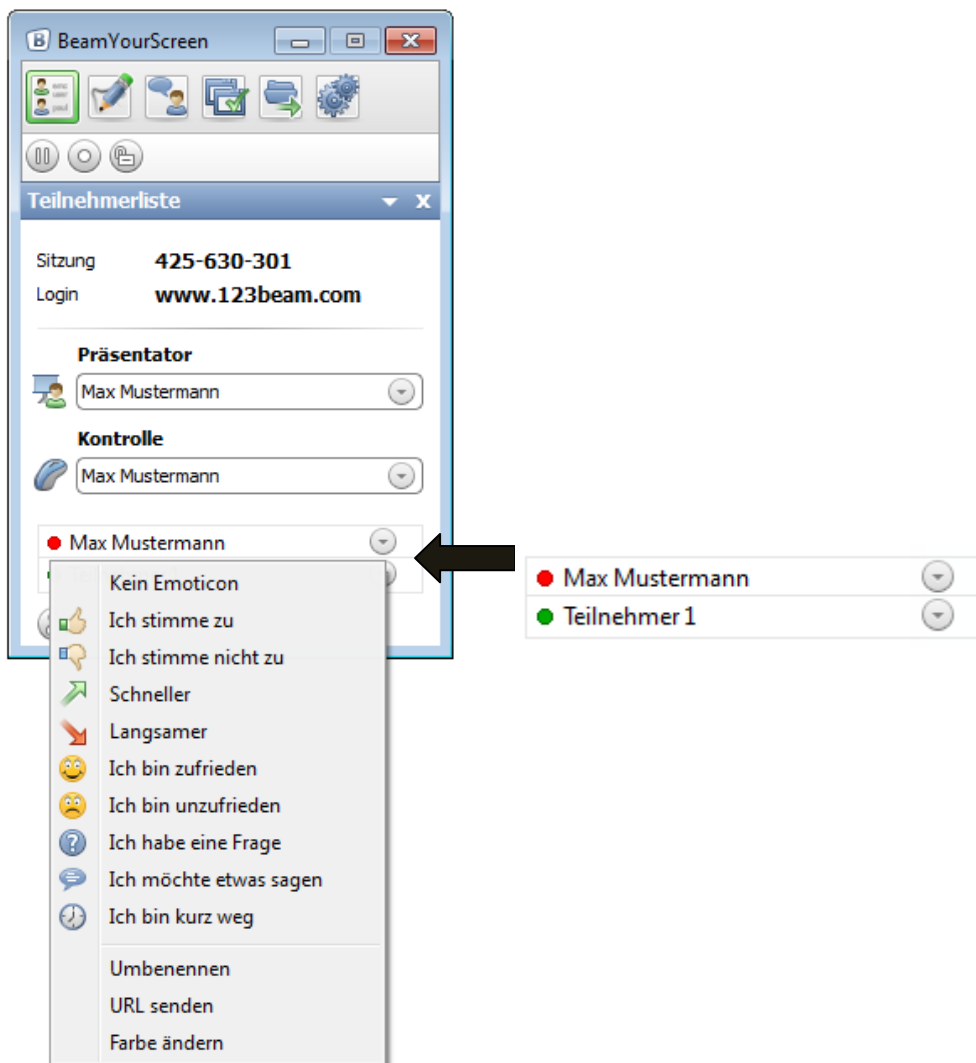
BeamYourScreen

Teilnehmerliste

Sitzung 425-630-301
Login www.123beam.com

Präsentator
Max Mustermann

Kontrolle
Max Mustermann

Max Mustermann
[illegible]

Kein Emoticon
Ich stimme zu
Ich stimme nicht zu
Schneller
Langsamer
Ich bin zufrieden
Ich bin unzufrieden
Ich habe eine Frage
Ich möchte etwas sagen
Ich bin kurz weg
Umbenennen
URL senden
Farbe ändern

Max Mustermann
Teilnehmer 1